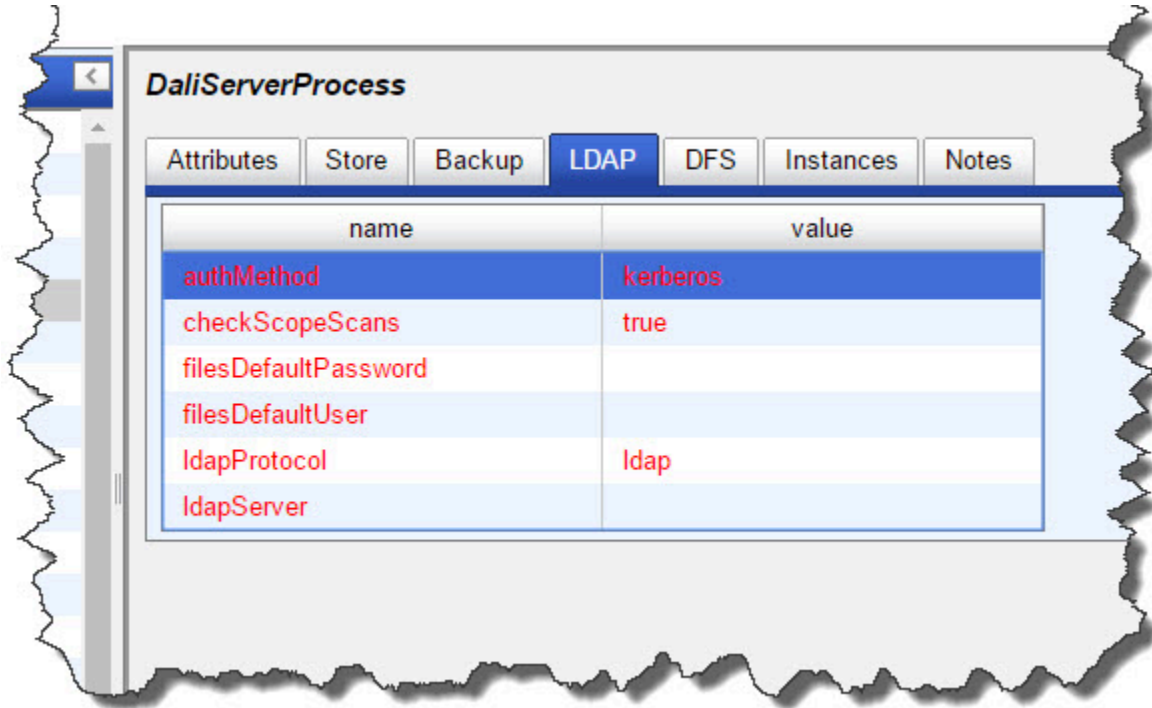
DaliServerProcess

Attributes Store Backup LDAP DFS Instances Notes

| name | value |
|---|---|
| authMethod | kerberos |
| checkScopeScans | true |
| filesDefaultPassword | |
| filesDefaultUser | |
| ldapProtocol | ldap |
| ldapServer | |